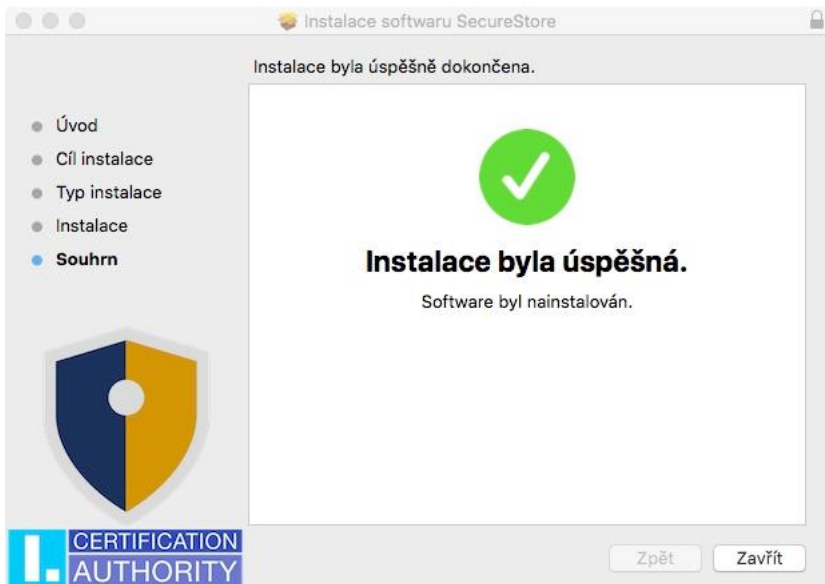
Instalace softwaru SecureStore

Instalace byla úspěšně dokončena.

Úvod
Cíl instalace
Typ instalace
Instalace
Souhrn

Instalace byla úspěšná.

Software byl nainstalován.

I. CERTIFICATION AUTHORITY

Zpět
Zavřít